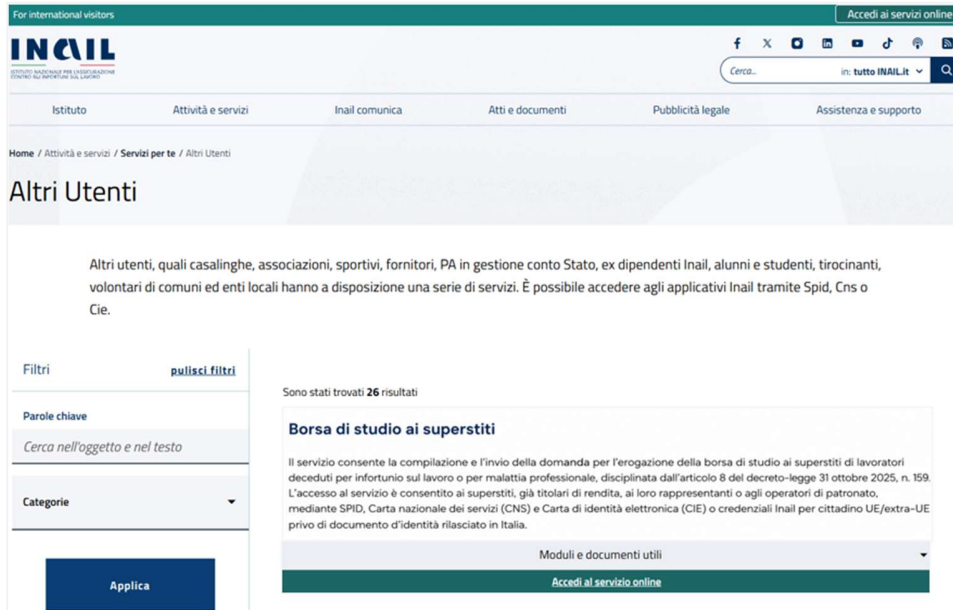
For international visitors

Accedi ai servizi online

INAIL
ISTITUTO NAZIONALE PER L'ASSICURAZIONE CONTRO GLI INFORTUNI SUL LAVORO

Cerca...

in: tutto INAIL.it

Istituto | Attività e servizi | Inail comunica | Atti e documenti | Pubblicità legale | Assistenza e supporto

Home / Attività e servizi / Servizi per te / Altri Utenti

Altri Utenti

Altri utenti, quali casalinghe, associazioni, sportivi, fornitori, PA in gestione conto Stato, ex dipendenti Inail, alunni e studenti, tirocinanti, volontari di comuni ed enti locali hanno a disposizione una serie di servizi. È possibile accedere agli applicativi Inail tramite Spid, Cns o Cie.

Filtri

pulisci filtri

Parole chiave

Cerca nell'oggetto e nel testo

Categorie

Applica

Sono stati trovati 26 risultati

Borsa di studio ai superstiti

Il servizio consente la compilazione e l'invio della domanda per l'erogazione della borsa di studio ai superstiti di lavoratori deceduti per infortunio sul lavoro o per malattia professionale, disciplinata dall'articolo 8 del decreto-legge 31 ottobre 2025, n. 159. L'accesso al servizio è consentito ai superstiti, già titolari di rendita, ai loro rappresentanti o agli operatori di patronato, mediante SPID, Carta nazionale dei servizi (CNS) e Carta di identità elettronica (CIE) o credenziali Inail per cittadino UE/extra-UE privo di documento d'identità rilasciato in Italia.

Moduli e documenti utili

Accedi al servizio online